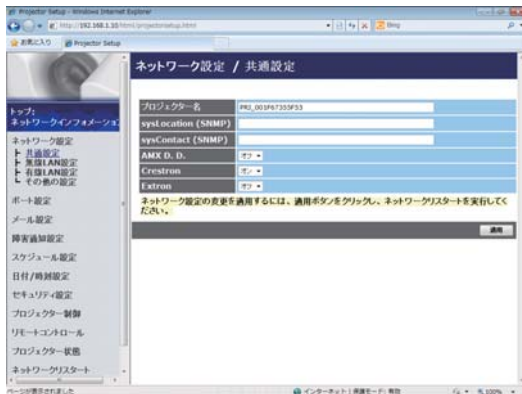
Projector Setup - Windows Internet Explorer

http://192.168.1.10/html/projectorsetup.html

Bing

お気に入り

Projector Setup

ネットワーク設定 / 共通設定

トップ:
ネットワークインフォメーショ

ネットワーク設定
共通設定
無線LAN設定
有線LAN設定
その他の設定

ポート設定

メール設定

障害通知設定

スケジュール設定

日付/時刻設定

セキュリティ設定

プロジェクター制御

リモートコントロール

プロジェクター状態

ネットワークリスタート

| プロジェクター名 | PRJ_001F67355F53 |
|---|---|
| sysLocation (SNMP) | |
| sysContact (SNMP) | |
| AMX D. D. | オフ |
| Crestron | オフ |
| Extron | オフ |

ネットワーク設定の変更を適用するには、適用ボタンをクリックし、ネットワークリスタートを実行してください。

適用

ページが表示されました

インターネット | 保護モード: 有効

100%